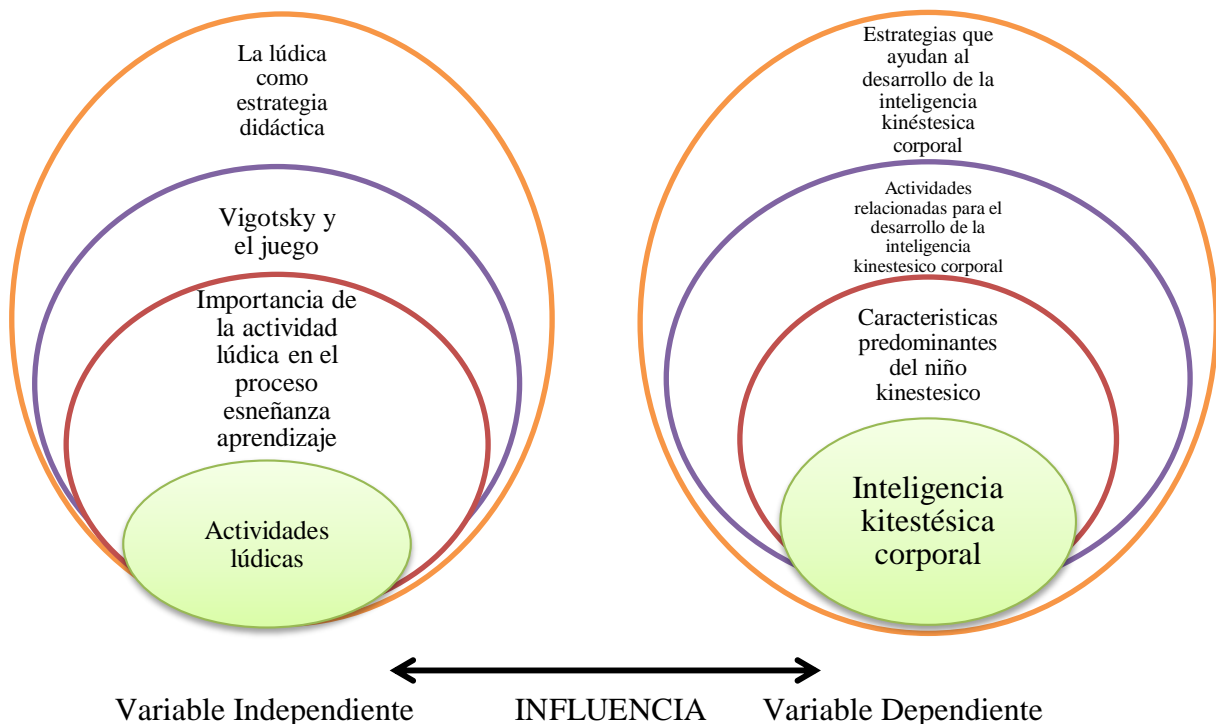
La lúdica como estrategia didáctica

Vigotsky y el juego

Importancia de la actividad lúdica en el proceso esneñanza aprendizaje

Actividades lúdicas

Estrategias que ayudan al desarrollo de la inteligencia kinéstesica corporal

Actividades relacionadas para el desarrollo de la inteligencia kinestesico corporal

Caracteristicas predominantes del niño kinestesico

Inteligencia kitestésica corporal

Variable Independiente INFLUENCIA Variable Dependiente